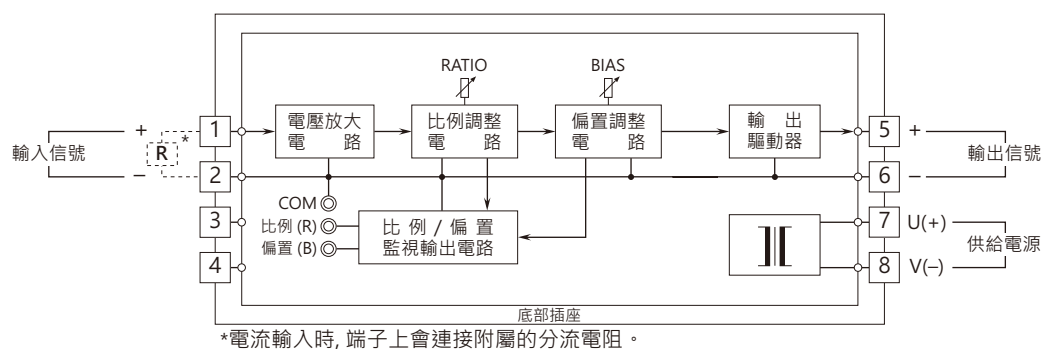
輸入信號
+
–
R
*
1
2
3
4
電壓放大電路
RATIO
比例調整電路
BIAS
偏置調整電路
輸出驅動器
COM
比例 (R)
偏置 (B)
比例 / 偏置監視輸出電路
5
6
7
8
+
–
輸出信號
U(+)
V(–)
供給電源
底部插座
*電流輸入時, 端子上會連接附屬的分流電阻 。